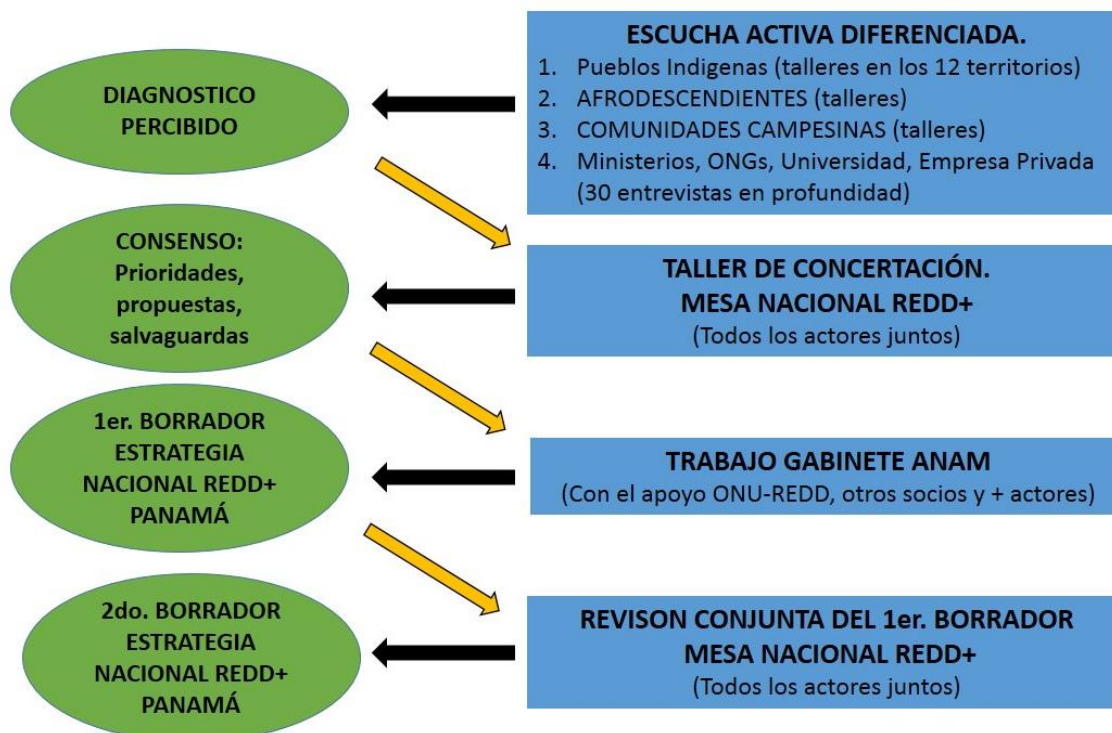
DIAGNOSTICO PERCIBIDO

ESCUCHA ACTIVA DIFERENCIADA.
1. Pueblos Indigenas (talleres en los 12 territorios)
2. AFRODESCENDIENTES (talleres)
3. COMUNIDADES CAMPESINAS (talleres)
4. Ministerios, ONGs, Universidad, Empresa Privada (30 entrevistas en profundidad)

CONSENSO: Prioridades, propuestas, salvaguardas

TALLER DE CONCERTACIÓN.
MESA NACIONAL REDD+
(Todos los actores juntos)

1er. BORRADOR ESTRATEGIA NACIONAL REDD+ PANAMÁ

TRABAJO GABINETE ANAM
(Con el apoyo ONU-REDD, otros socios y + actores)

2do. BORRADOR ESTRATEGIA NACIONAL REDD+ PANAMÁ

REVISON CONJUNTA DEL 1er. BORRADOR
MESA NACIONAL REDD+
(Todos los actores juntos)